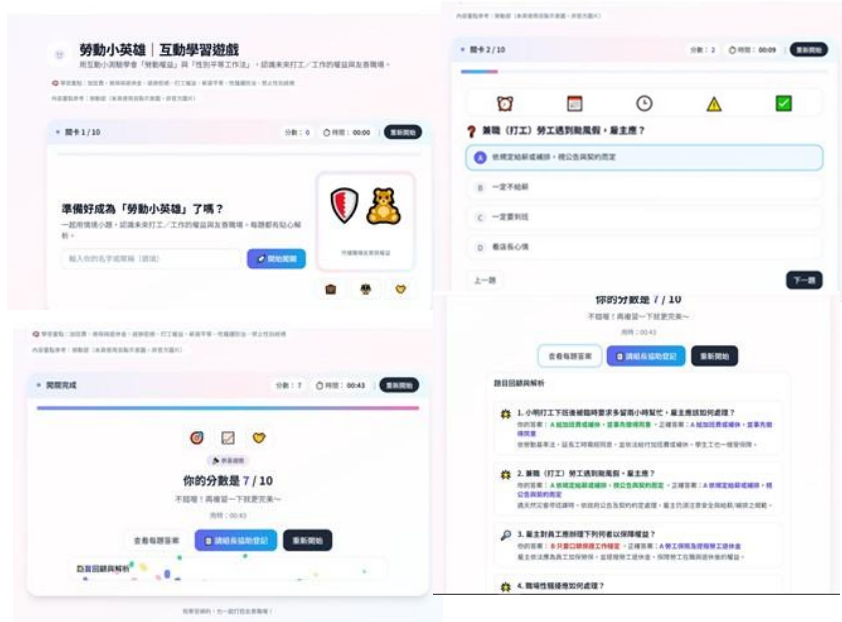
勞動小英雄｜互動學習遊戲

用互動小測驗學會「勞動權益」與「性別平等工作法」，認識未來打工／工作的權益與友善職場。

內容僅教學：演動組（未來要用前仍需確認）

關卡 1 / 10

分數：0　時間：00:00　重新開始

準備好成為「勞動小英雄」了嗎？

一起用情境小題，認識未來打工／工作的權益與友善職場。每題都有貼心解析。

輸入你的名字或暱稱（選填）

開始闖關

內容僅教學：演動組（未來要用前仍需確認）

關卡 2 / 10

分數：2　時間：00:09　重新開始

兼職（打工）勞工遇到颱風假，雇主應？

A 依規定給薪或補休，視公告與契約而定

B 一定不給薪

C 一定要到班

D 看店長心情

上一題

下一題

闖關完成

分數：7　時間：00:43　重新開始

你的分數是 7 / 10

不錯喔！再複習一下就更完美～

用時：00:43

查看每題答案

請組長協助登記

重新開始

題目回顧與解析

你的分數是 7 / 10

不錯喔！再複習一下就更完美～

用時：00:43

查看每題答案

請組長協助登記

重新開始

題目回顧與解析

1. 小明打工下班後被臨時要求多留兩小時幫忙，雇主應該如何處理？

你的答案：A 給加班費或補休，並事先徵得同意。正確答案：A 給加班費或補休，並事先徵得同意

2. 兼職（打工）勞工遇到颱風假，雇主應？

你的答案：A 依規定給薪或補休，視公告與契約而定。正確答案：A 依規定給薪或補休，視公告與契約而定

3. 雇主對員工應做到下列何者以保障權益？

你的答案：B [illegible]　正確答案：A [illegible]

4. 職場性騷擾應如何處理？